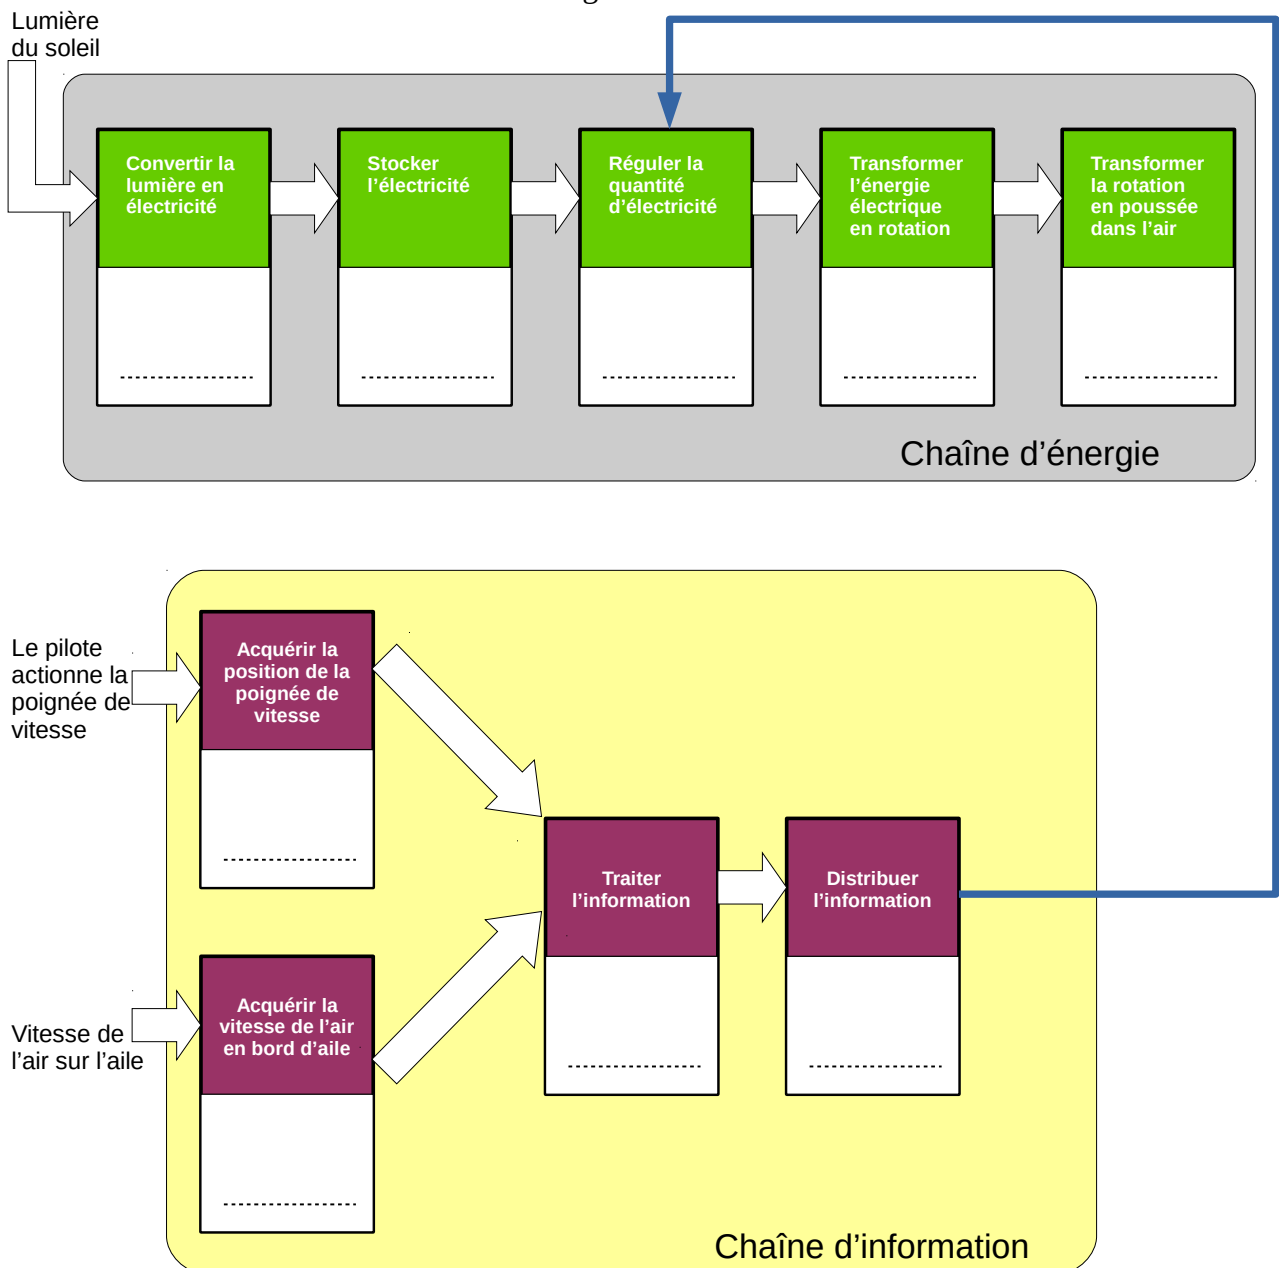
Lumière du soleil

Convertir la lumière en électricité

..................

Stocker l'électricité

..................

Réguler la quantité d'électricité

..................

Transformer l'énergie électrique en rotation

..................

Transformer la rotation en poussée dans l'air

..................

Chaîne d'énergie

Le pilote actionne la poignée de vitesse

Acquérir la position de la poignée de vitesse

..................

Vitesse de l'air sur l'aile

Acquérir la vitesse de l'air en bord d'aile

..................

Traiter l'information

..................

Distribuer l'information

..................

Chaîne d'information